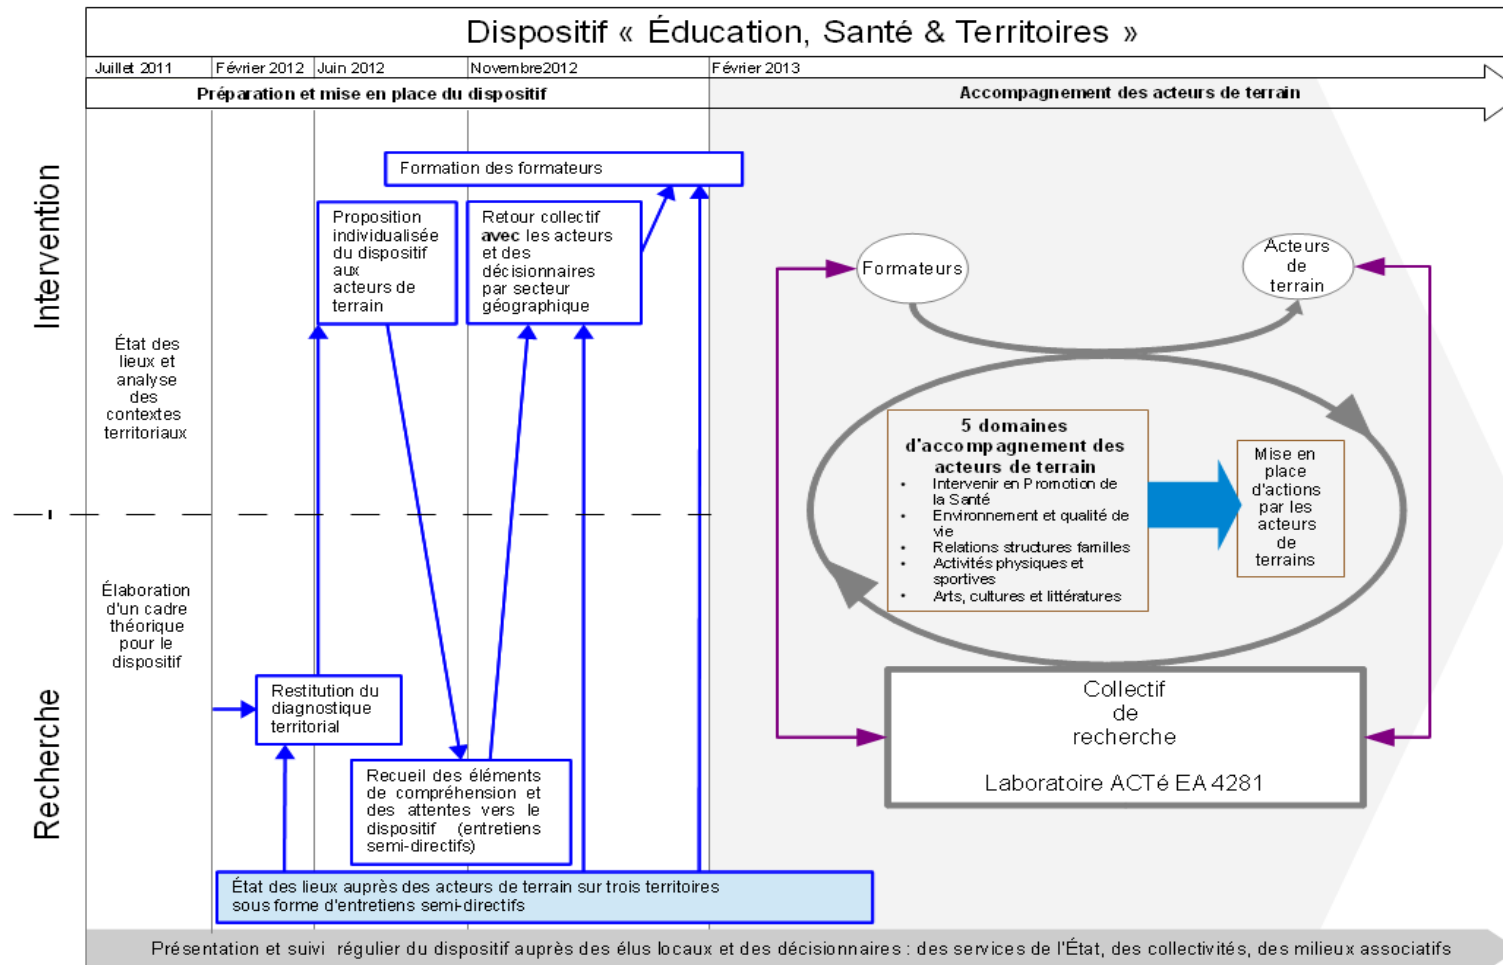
Dispositif « Éducation, Santé & Territoires »

Juillet 2011 | Février 2012 | Juin 2012 | Novembre2012 | Février 2013

Préparation et mise en place du dispositif

Accompagnement des acteurs de terrain

Intervention

Recherche

État des lieux et analyse des contextes territoriaux

Élaboration d'un cadre théorique pour le dispositif

Formation des formateurs

Proposition individualisée du dispositif aux acteurs de terrain

Retour collectif **avec** les acteurs et des décisionnaires par secteur géographique

Restitution du diagnostique territorial

Recueil des éléments de compréhension et des attentes vers le dispositif (entretiens semi-directifs)

État des lieux auprès des acteurs de terrain sur trois territoires sous forme d'entretiens semi-directifs

Formateurs

Acteurs de terrain

5 domaines d'accompagnement des acteurs de terrain
- Intervenir en Promotion de la Santé
- Environnement et qualité de vie
- Relations structures familles
- Activités physiques et sportives
- Arts, cultures et littératures

Mise en place d'actions par les acteurs de terrains

Collectif de recherche

Laboratoire ACTé EA 4281

Présentation et suivi régulier du dispositif auprès des élus locaux et des décisionnaires : des services de l'État, des collectivités, des milieux associatifs